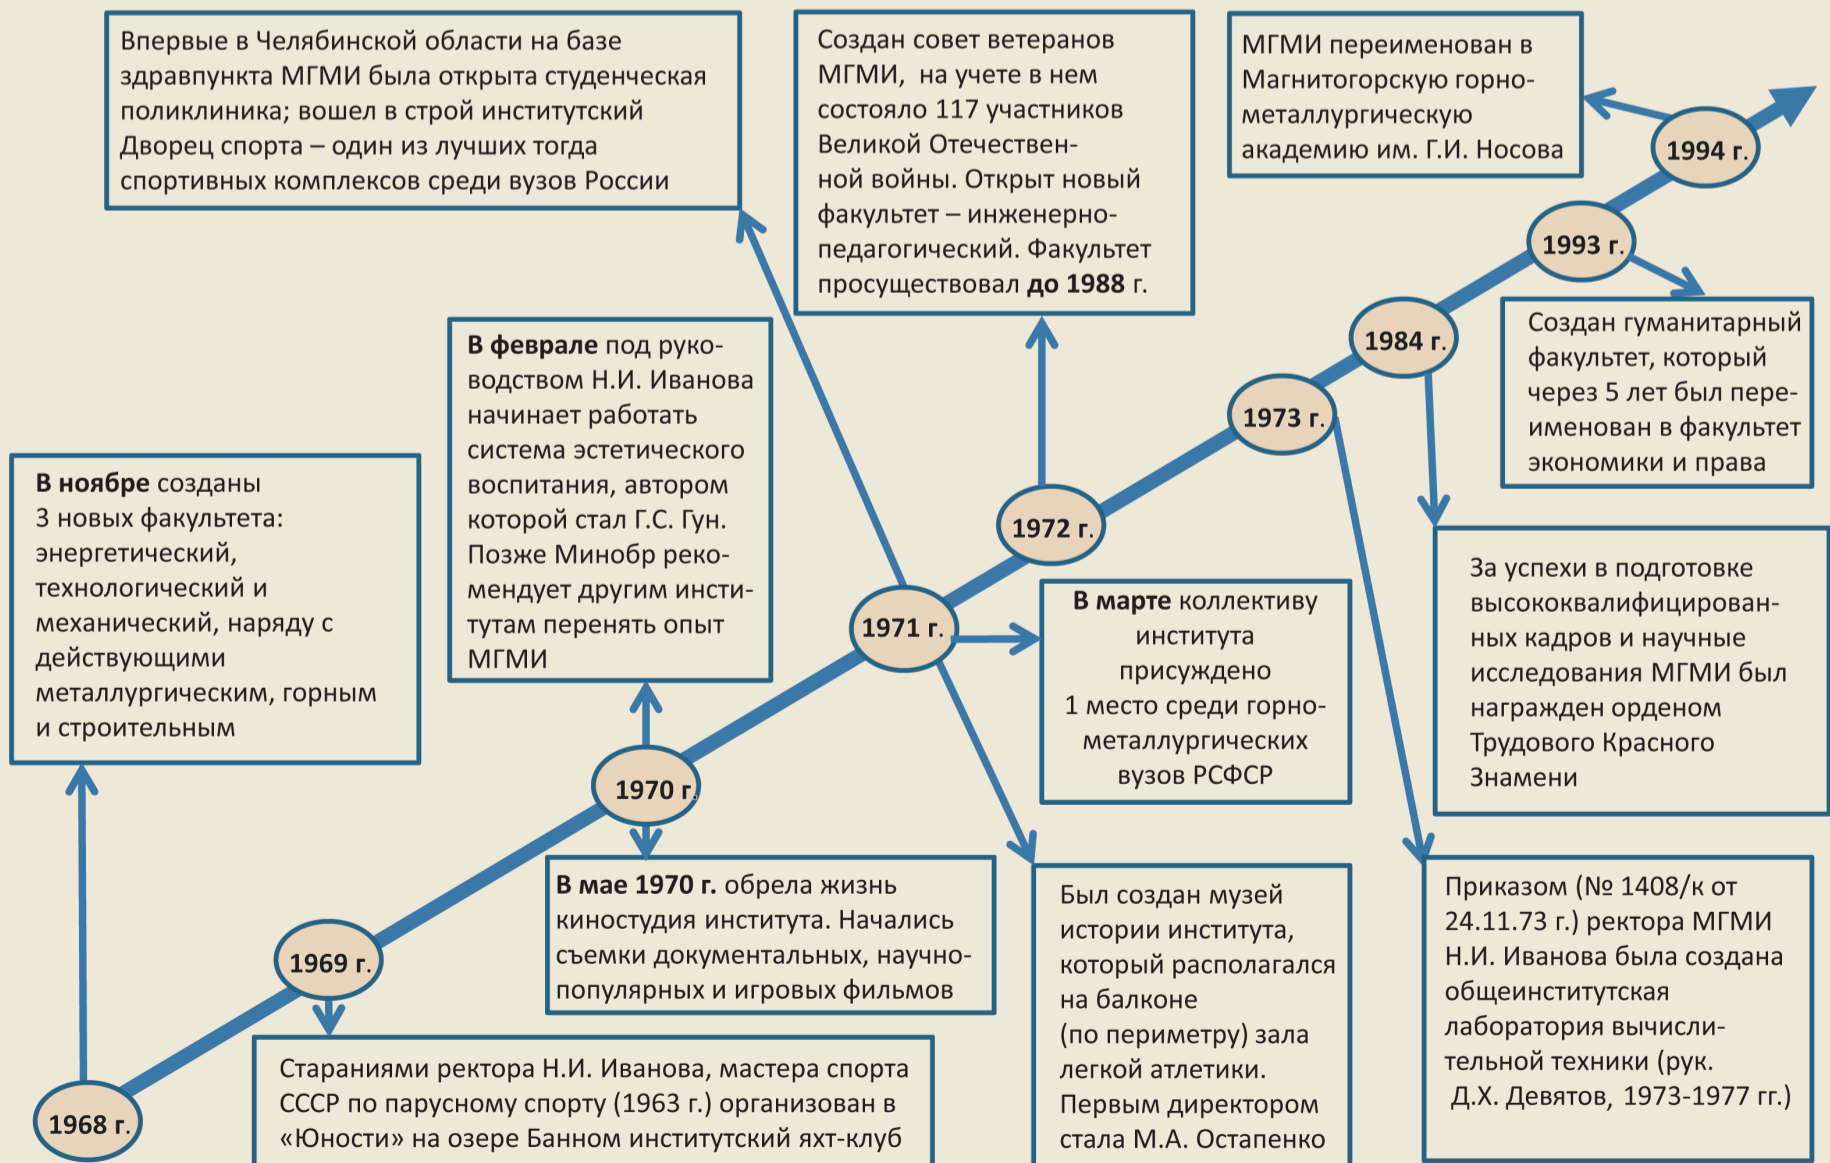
1968 г.

В ноябре созданы 3 новых факультета: энергетический, технологический и механический, наряду с действующими металлургическим, горным и строительным

1969 г.

Стараниями ректора Н.И. Иванова, мастера спорта СССР по парусному спорту (1963 г.) организован в «Юности» на озере Банном институтский яхт-клуб

1970 г.

В феврале под руководством Н.И. Иванова начинает работать система эстетического воспитания, автором которой стал Г.С. Гун. Позже Минобр рекомендует другим институтам перенять опыт МГМИ

В мае 1970 г. обрела жизнь киностудия института. Начались съемки документальных, научно-популярных и игровых фильмов

1971 г.

Впервые в Челябинской области на базе здравпункта МГМИ была открыта студенческая поликлиника; вошел в строй институтский Дворец спорта – один из лучших тогда спортивных комплексов среди вузов России

В марте коллективу института присуждено 1 место среди горно-металлургических вузов РСФСР

Был создан музей истории института, который располагался на балконе (по периметру) зала легкой атлетики. Первым директором стала М.А. Остапенко

1972 г.

Создан совет ветеранов МГМИ, на учете в нем состояло 117 участников Великой Отечественной войны. Открыт новый факультет – инженерно-педагогический. Факультет просуществовал до 1988 г.

1973 г.

Приказом (№ 1408/к от 24.11.73 г.) ректора МГМИ Н.И. Иванова была создана общеинститутская лаборатория вычислительной техники (рук. Д.Х. Девятов, 1973-1977 гг.)

1984 г.

За успехи в подготовке высококвалифицированных кадров и научные исследования МГМИ был награжден орденом Трудового Красного Знамени

1993 г.

Создан гуманитарный факультет, который через 5 лет был переименован в факультет экономики и права

1994 г.

МГМИ переименован в Магнитогорскую горно-металлургическую академию им. Г.И. Носова